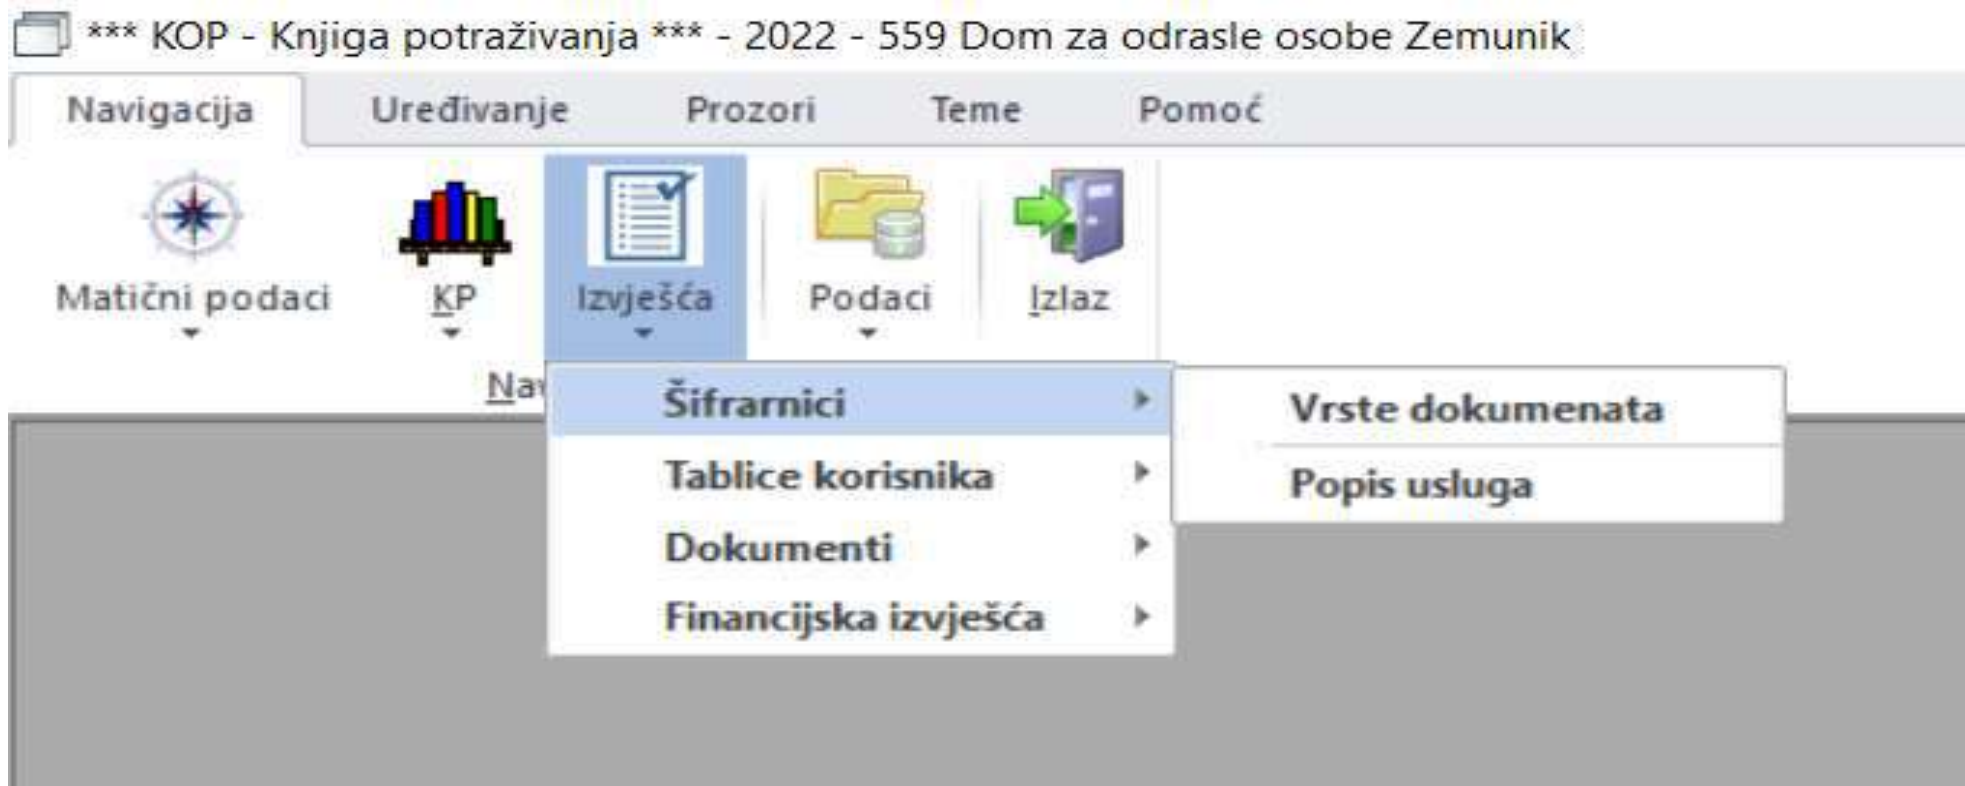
*** KOP - Knjiga potraživanja *** - 2022 - 559 Dom za odrasle osobe Zemunik

Navigacija Uređivanje Prozori Teme Pomoć

Matični podaci KP Izvješća Podaci Izlaz

Na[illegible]

Šifrarnici
Tablice korisnika
Dokumenti
Financijska izvješća

Vrste dokumenata
Popis usluga